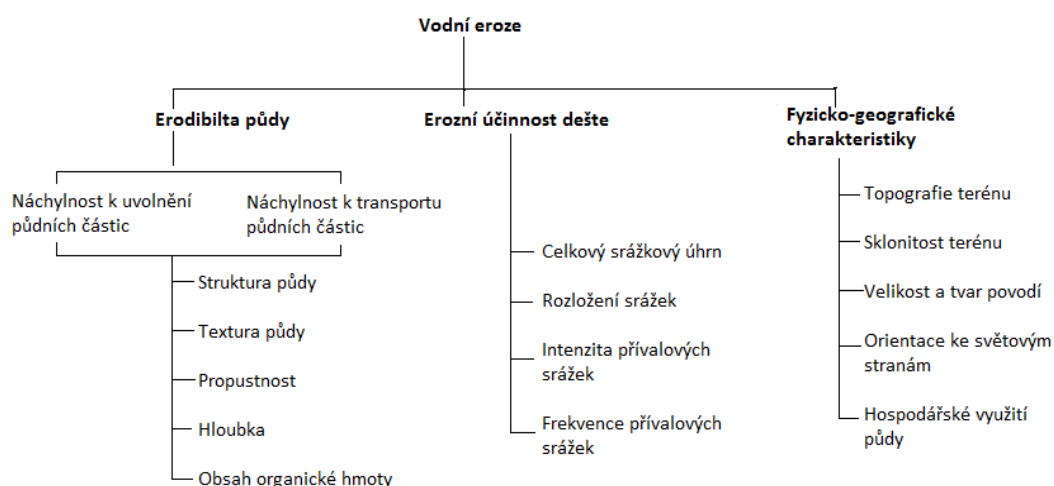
Vodní eroze

Erodibilta půdy

Náchylnost k uvolnění půdních částic

Náchylnost k transportu půdních částic

Struktura půdy

Textura půdy

Propustnost

Hloubka

Obsah organické hmoty

Erozní účinnost deště

Celkový srážkový úhrn

Rozložení srážek

Intenzita přívalových srážek

Frekvence přívalových srážek

Fyzicko-geografické charakteristiky

Topografie terénu

Sklonitost terénu

Velikost a tvar povodí

Orientace ke světovým stranám

Hospodářské využití půdy